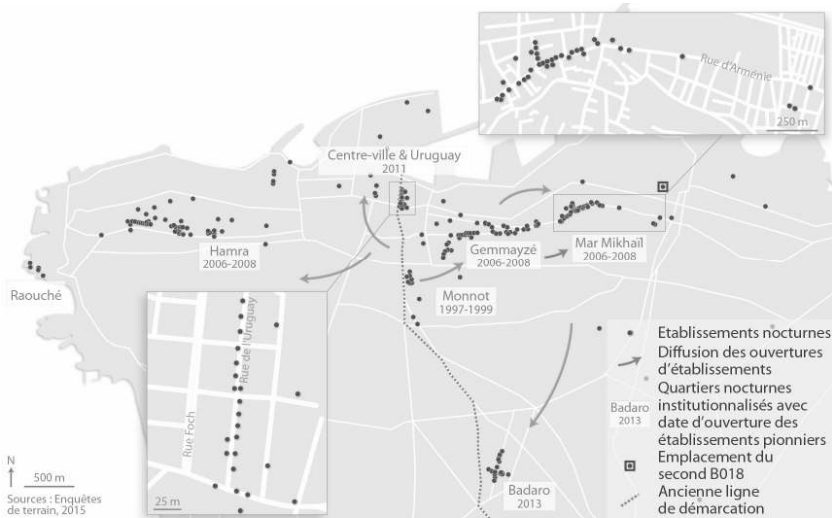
Rue d'Arménie
250 m
Centre-ville & Uruguay
2011
Hamra
2006-2008
Gemmayzé
2006-2008
Mar Mikhaïl
2006-2008
Raouché
Monnot
1997-1999
Rue de l'Uruguay
Rue Foch
25 m
Badaro
2013
Etablissements nocturnes
Diffusion des ouvertures d'établissements
Badaro
2013
Quartiers nocturnes institutionnalisés avec date d'ouverture des établissements pionniers
Emplacement du second B018
Ancienne ligne de démarcation
N
500 m
Sources : Enquêtes de terrain, 2015